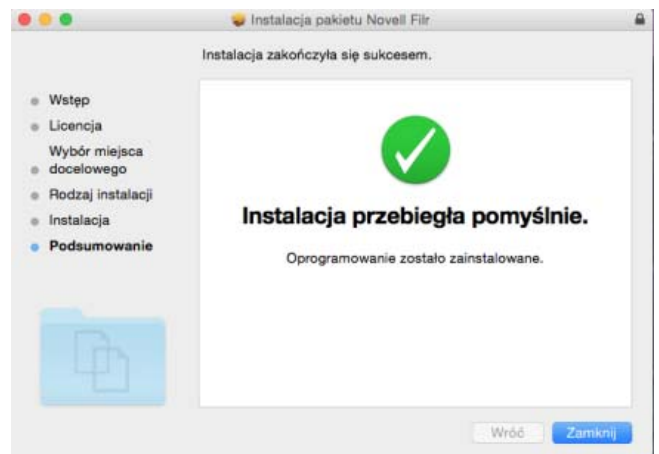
Instalacja pakietu Novell Filr

Instalacja zakończyła się sukcesem.

Wstęp
Licencja
Wybór miejsca docelowego
Rodzaj instalacji
Instalacja
Podsumowanie

Instalacja przebiegła pomyślnie.

Oprogramowanie zostało zainstalowane.

Wróć
Zamknij